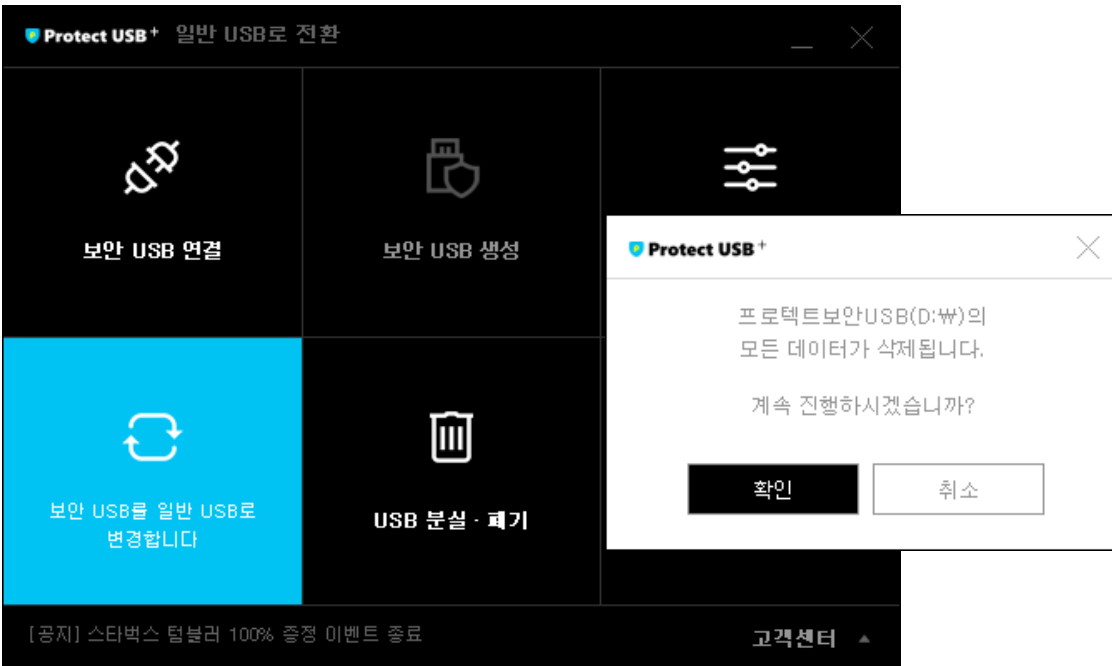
Protect USB⁺ 일반 USB로 전환

보안 USB 연결

보안 USB 생성

보안 USB를 일반 USB로 변경합니다

USB 분실 · 폐기

Protect USB⁺

프로텍트보안USB(D:₩)의 모든 데이터가 삭제됩니다.

계속 진행하시겠습니까?

확인

취소

[공지] 스타벅스 텀블러 100% 증정 이벤트 종료

고객센터